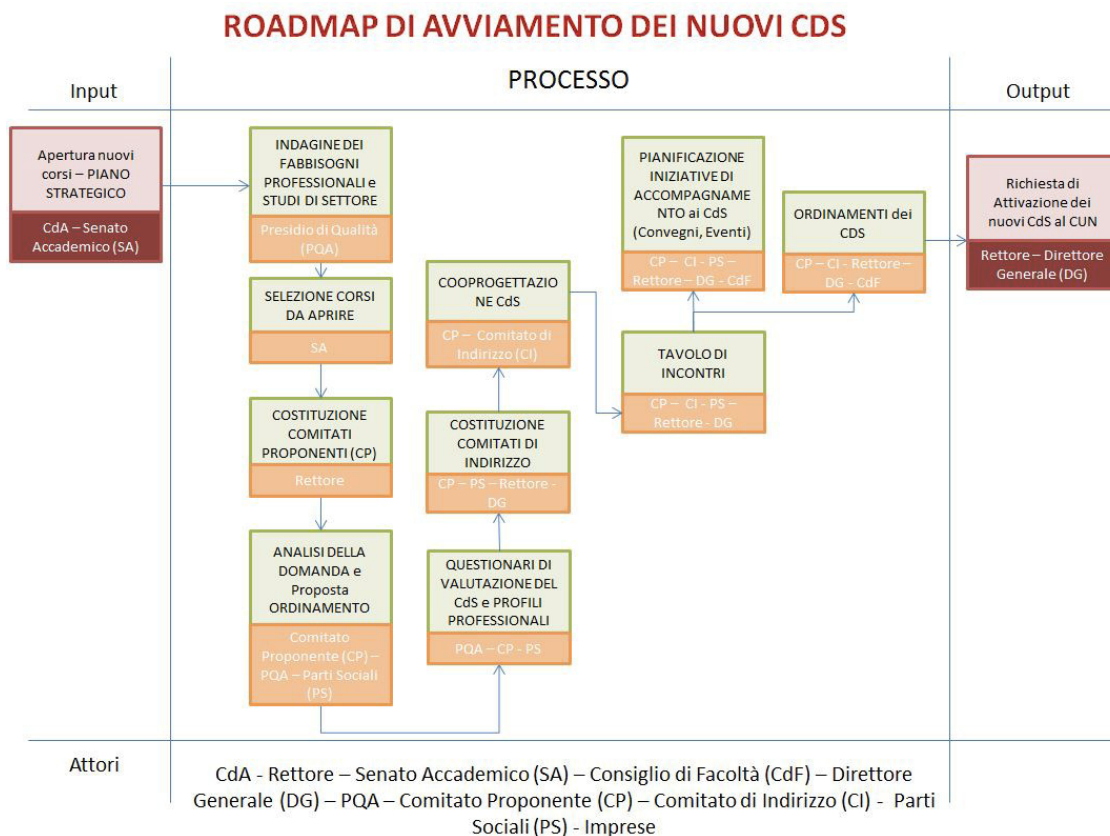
ROADMAP DI AVVIAMENTO DEI NUOVI CDS

Input

PROCESSO

Output

Apertura nuovi corsi – PIANO STRATEGICO

CdA – Senato Accademico (SA)

INDAGINE DEI FABBISOGNI PROFESSIONALI e STUDI DI SETTORE

Presidio di Qualità (PQA)

SELEZIONE CORSI DA APRIRE

SA

COSTITUZIONE COMITATI PROPONENTI (CP)

Rettore

ANALISI DELLA DOMANDA e Proposta ORDINAMENTO

Comitato Proponente (CP) – PQA – Parti Sociali (PS)

QUESTIONARI DI VALUTAZIONE DEL CdS e PROFILI PROFESSIONALI

PQA – CP – PS

COSTITUZIONE COMITATI DI INDIRIZZO

CP – PS – Rettore - DG

COOPROGETTAZIONE CdS

CP – Comitato di Indirizzo (CI)

TAVOLO DI INCONTRI

CP – CI - PS – Rettore - DG

PIANIFICAZIONE INIZIATIVE DI ACCOMPAGNAMENTO ai CdS (Convegni, Eventi)

CP – CI - PS – Rettore – DG - CdF

ORDINAMENTI dei CDS

CP – CI - Rettore – DG - CdF

Richiesta di Attivazione dei nuovi CdS al CUN

Rettore – Direttore Generale (DG)

Attori

CdA - Rettore – Senato Accademico (SA) – Consiglio di Facoltà (CdF) – Direttore Generale (DG) – PQA – Comitato Proponente (CP) – Comitato di Indirizzo (CI) - Parti Sociali (PS) - Imprese